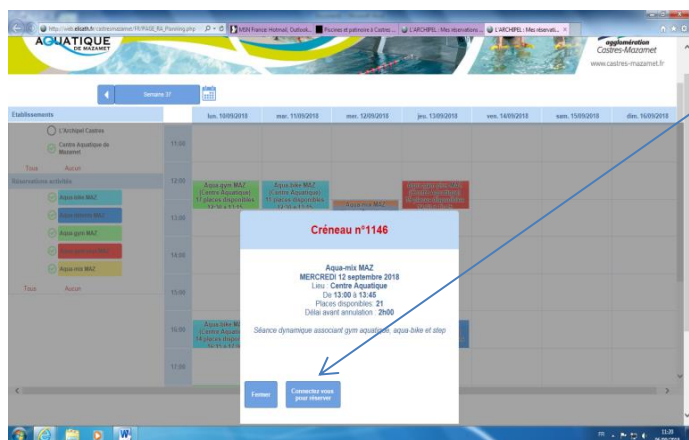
http://web.elisath.fr/castresmazamet/FR/PAGE_RA_Planning.php
MSN France Hotmail, Outlook...
Piscines et patinoire à Castres ...
L'ARCHIPEL : Mes réservation...
L'ARCHIPEL : Mes réservati...

AQUATIQUE DE MAZAMET

agglomération Castres-Mazamet
www.castres-mazamet.fr

Semaine 37

Etablissements
L'Archipel Castres
Centre Aquatique de Mazamet
Tous Aucun

Réservations activités
Aqua-bike MAZ
Aqua-training MAZ
Aqua-gym MAZ
Aqua-palmes MAZ
Aqua-mix MAZ
Tous Aucun

| | lun. 10/09/2018 | mar. 11/09/2018 | mer. 12/09/2018 | jeu. 13/09/2018 | ven. 14/09/2018 | sam. 15/09/2018 | dim. 16/09/2018 |
|---|---|---|---|---|---|---|---|
| 11:00 | | | | | | | |
| 12:00 | Aqua-gym MAZ (Centre Aquatique) 17 places disponibles | Aqua-bike MAZ (Centre Aquatique) 11 places disponibles | Aqua-mix MAZ | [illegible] | | | |
| 13:00 | | | | | | | |
| 14:00 | | | | | | | |
| 15:00 | | | | | | | |
| 16:00 | Aqua-bike MAZ (Centre Aquatique) 14 places dispo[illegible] | | | | | | |
| 17:00 | | | | | | | |

Créneau n°1146

Aqua-mix MAZ
MERCREDI 12 septembre 2018
Lieu : Centre Aquatique
De 13:00 à 13:45
Places disponibles : 21
Délai avant annulation : 2h00

Séance dynamique associant gym aquatique, aqua-bike et step

Fermer
Connectez vous pour réserver

11:39
06/09/2018